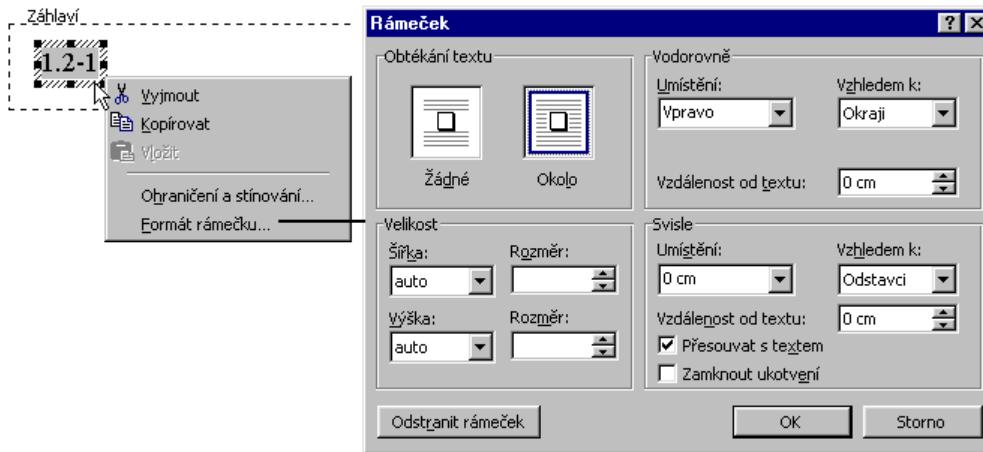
Záhlaví

1.2-1

Vyjmout
Kopírovat
Vložit
Ohraničení a stínování...
Formát rámečku...

Rámeček

?

Obtékání textu

Žádné

Okolo

Vodorovně

Umístění:

Vpravo

Vzhledem k:

Okraji

Vzdálenost od textu:

0 cm

Velikost

Šířka:

auto

Rozměr:

Výška:

auto

Rozměr:

Svisle

Umístění:

0 cm

Vzhledem k:

Odstavci

Vzdálenost od textu:

0 cm

Přesouvat s textem

Zamknout ukotvení

Odstranit rámeček

OK

Storno